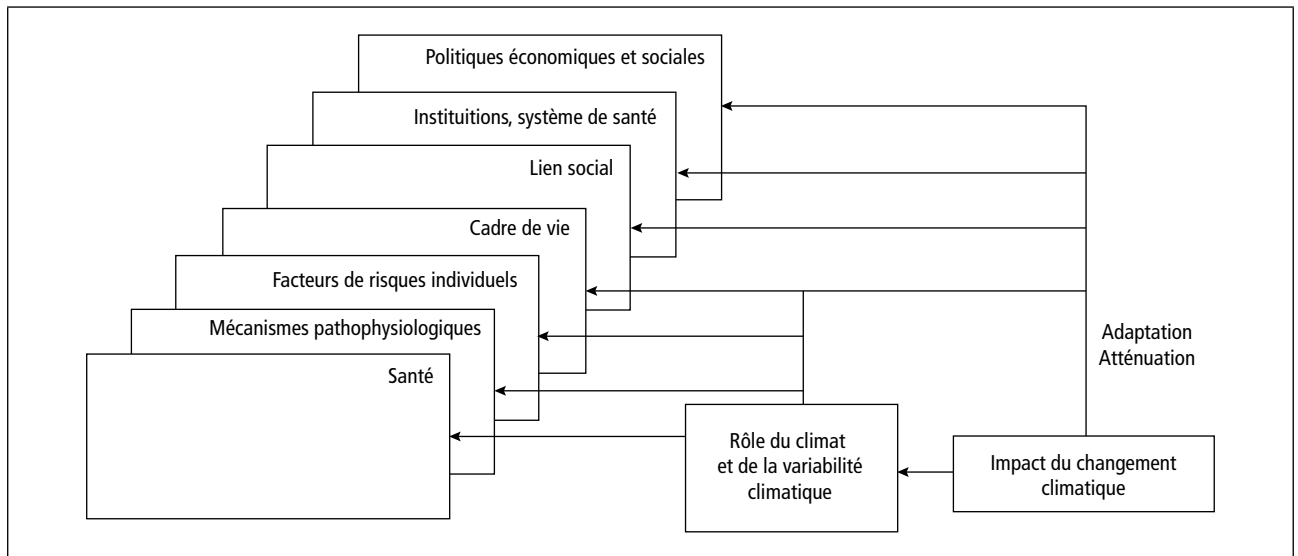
Politiques économiques et sociales

Instituitions, système de santé

Lien social

Cadre de vie

Facteurs de risques individuels

Mécanismes pathophysiologiques

Santé

Adaptation
Atténuation

Rôle du climat et de la variabilité climatique

Impact du changement climatique